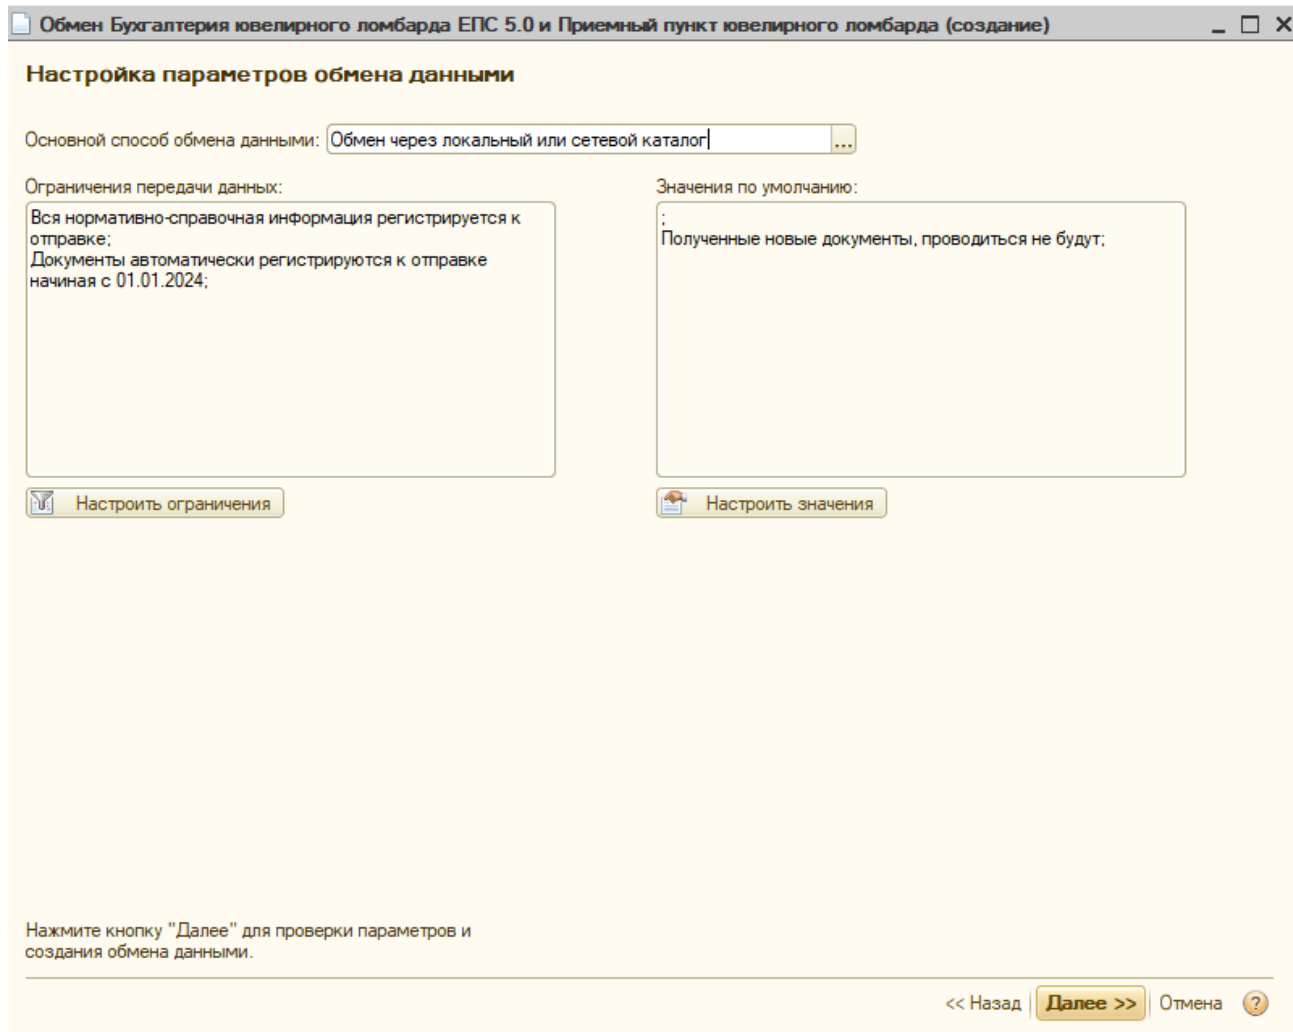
Обмен Бухгалтерия ювелирного ломбарда ЕПС 5.0 и Приемный пункт ювелирного ломбарда (создание)

Настройка параметров обмена данными

Основной способ обмена данными: Обмен через локальный или сетевой каталог ...

Ограничения передачи данных:

Вся нормативно-справочная информация регистрируется к отправке;
Документы автоматически регистрируются к отправке начиная с 01.01.2024;

Настроить ограничения

Значения по умолчанию:

;
Полученные новые документы, проводиться не будут;

Настроить значения

Нажмите кнопку "Далее" для проверки параметров и создания обмена данными.

<< Назад | Далее >> | Отмена | ?